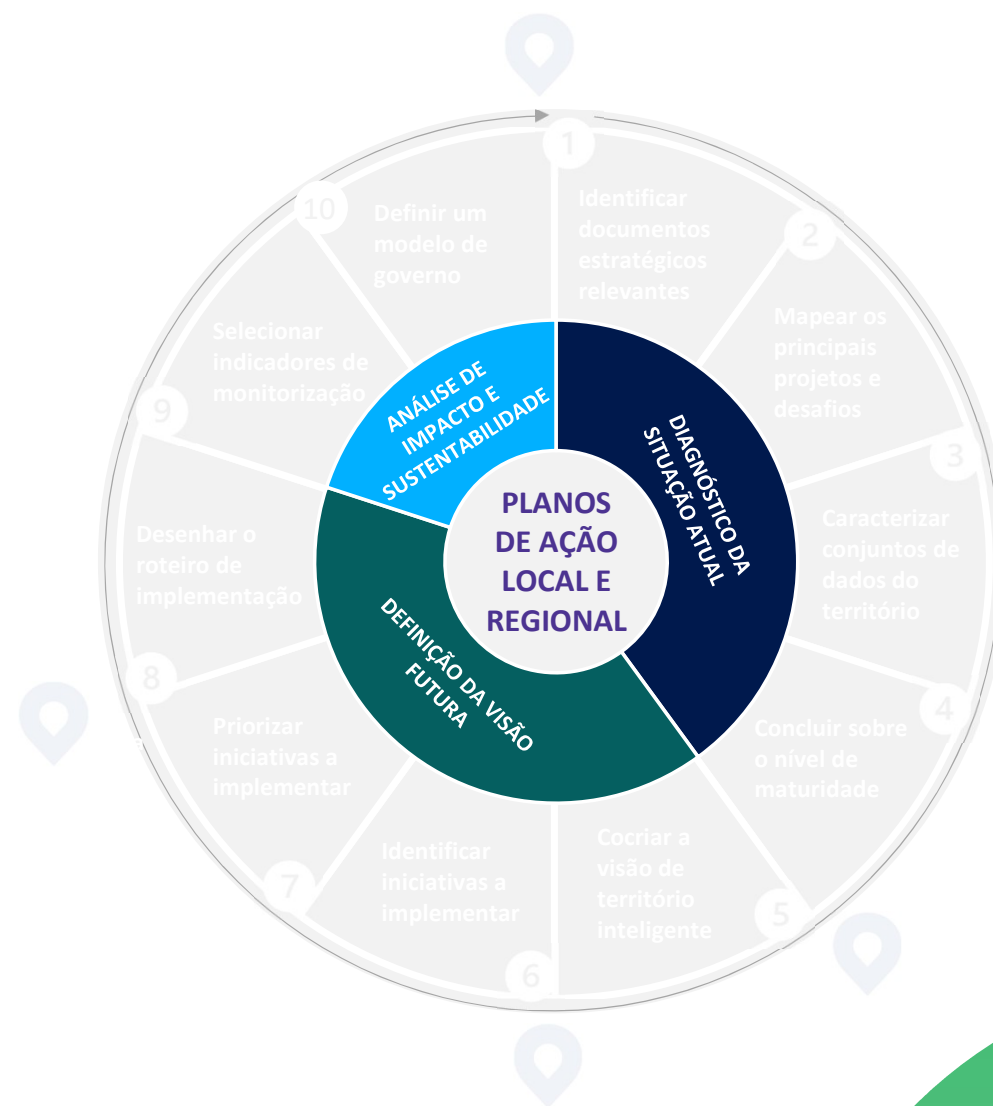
PLANOS DE AÇÃO LOCAL E REGIONAL

DIAGNÓSTICO DA SITUAÇÃO ATUAL

DEFINIÇÃO DA VISÃO FUTURA

ANÁLISE DE IMPACTO E SUSTENTABILIDADE

1
Identificar documentos estratégicos relevantes

2
Mapear os principais projetos e desafios

3
Caracterizar conjuntos de dados do território

4
Concluir sobre o nível de maturidade

5
Cocriar a visão de território inteligente

6
Identificar iniciativas a implementar

7
Priorizar iniciativas a implementar

8
Desenhar o roteiro de implementação

9
Selecionar indicadores de monitorização

10
Definir um modelo de governo